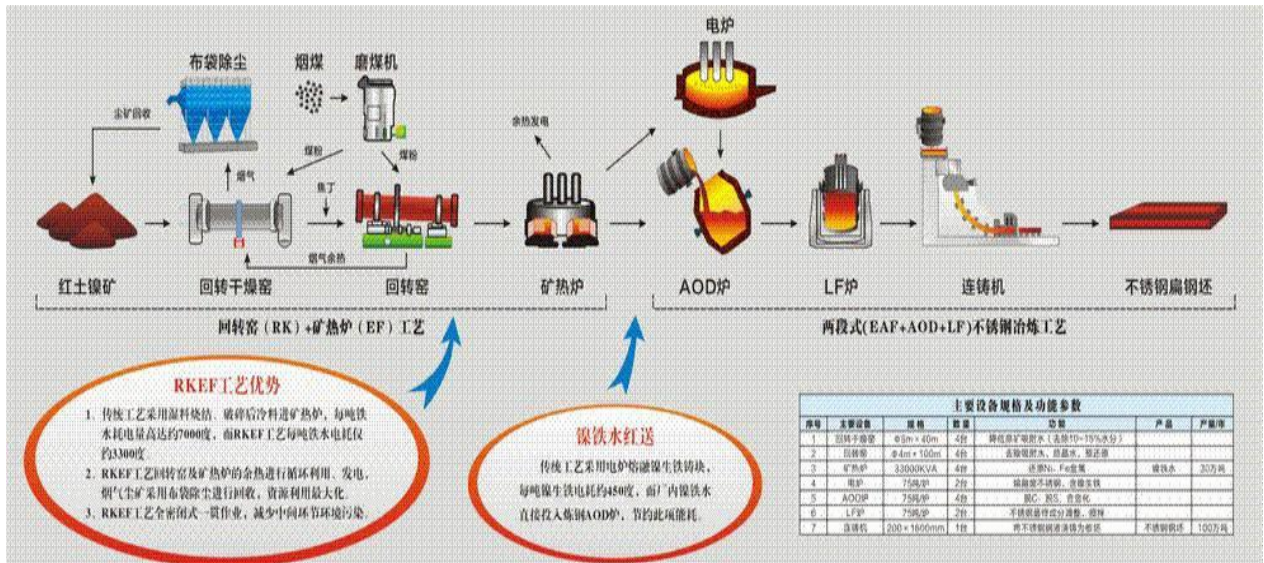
布袋除尘
烟煤
磨煤机
尘矿回收
煤粉
烟气
煤粉
焦丁
余热发电
电炉
烟气余热
红土镍矿
回转干燥窑
回转窑
矿热炉
AOD炉
LF炉
连铸机
不锈钢扁钢坯
回转窑（RK）+矿热炉（EF）工艺
两段式(EAF+AOD+LF)不锈钢冶炼工艺

RKEF工艺优势

1、传统工艺采用混料烧结、破碎后冷料进矿热炉，每吨铁水耗电量高达约7000度，而RKEF工艺每吨铁水电耗仅约3300度。
2、RKEF工艺回转窑及矿热炉的余热进行循环利用、发电，烟气尘矿采用布袋除尘进行回收，资源利用最大化。
3、RKEF工艺全密闭式一贯作业，减少中间环节环境污染。

镍铁水红送

传统工艺采用电炉熔融镍生铁铸块，每吨镍生铁电耗约450度，而厂内镍铁水直接投入炼钢AOD炉，节约此项能耗。

主要设备规格及功能参数

| 序号 | 主要设备 | 规格 | 数量 | 功能 | 产品 | 产量/年 |
|---|---|---|---|---|---|---|
| 1 | 回转干燥窑 | Φ5m×40m | 4台 | 降低原矿吸附水（去除10~15%水分） | | |
| 2 | 回转窑 | Φ4m×100m | 4台 | 去除吸附水、结晶水，预还原 | | |
| 3 | 矿热炉 | 33000KVA | 4台 | 还原Ni、Fe金属 | 镍铁水 | 30万吨 |
| 4 | 电炉 | 75吨/炉 | 2台 | 熔融废不锈钢、含镍生铁 | | |
| 5 | AOD炉 | 75吨/炉 | 4台 | 脱C、脱S、合金化 | | |
| 6 | LF炉 | 75吨/炉 | 2台 | 不锈钢成份微调整、精炼 | | |
| 7 | 连铸机 | 200×1600mm | 1台 | 将不锈钢液浇铸为坯 | 不锈钢钢坯 | 100万吨 |